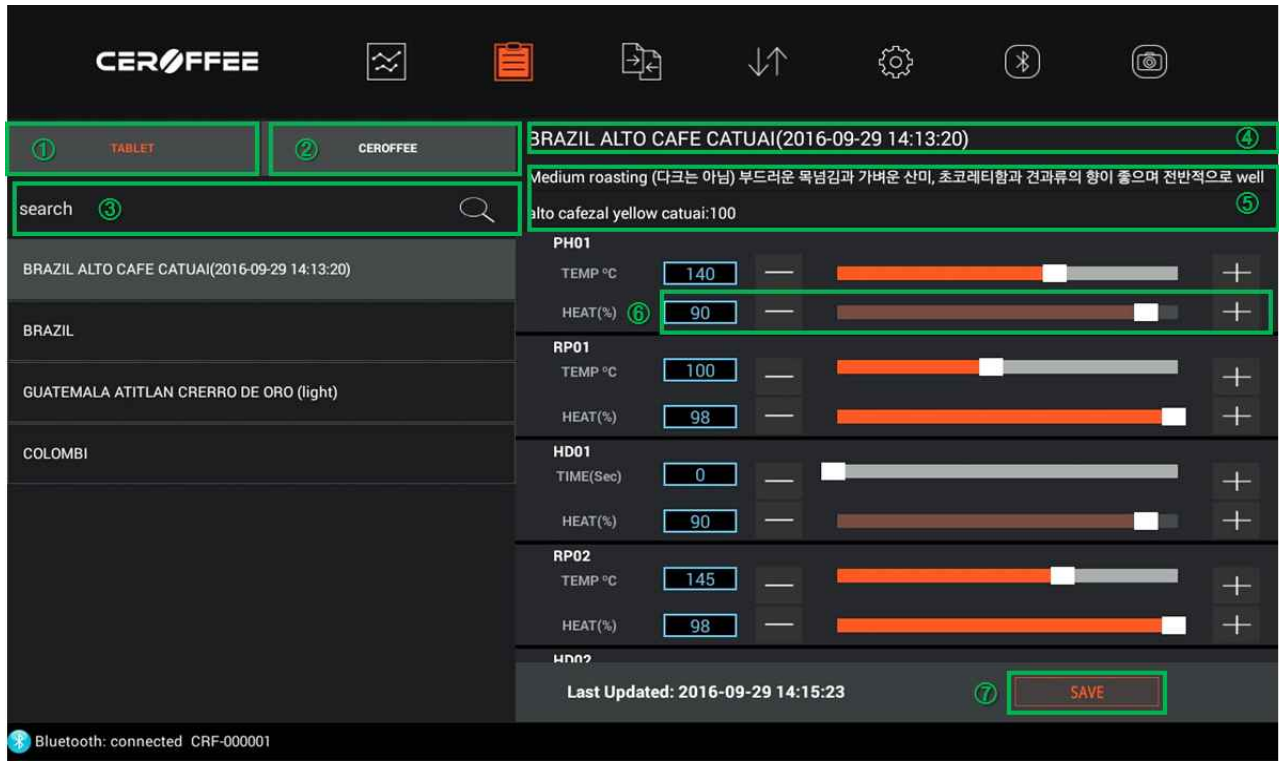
CEROFFEE

① TABLET

② CEROFFEE

search ③

BRAZIL ALTO CAFE CATUAI(2016-09-29 14:13:20)

BRAZIL

GUATEMALA ATITLAN CRERRO DE ORO (light)

COLOMBI

BRAZIL ALTO CAFE CATUAI(2016-09-29 14:13:20) ④

Medium roasting (다크는 아님) 부드러운 목넘김과 가벼운 산미, 초코레티함과 견과류의 향이 좋으며 전반적으로 well

alto cafezal yellow catuai:100 ⑤

PH01

TEMP °C 140

HEAT(%) ⑥ 90

RP01

TEMP °C 100

HEAT(%) 98

HD01

TIME(Sec) 0

HEAT(%) 90

RP02

TEMP °C 145

HEAT(%) 98

HD02

Last Updated: 2016-09-29 14:15:23

⑦ SAVE

Bluetooth: connected CRF-000001